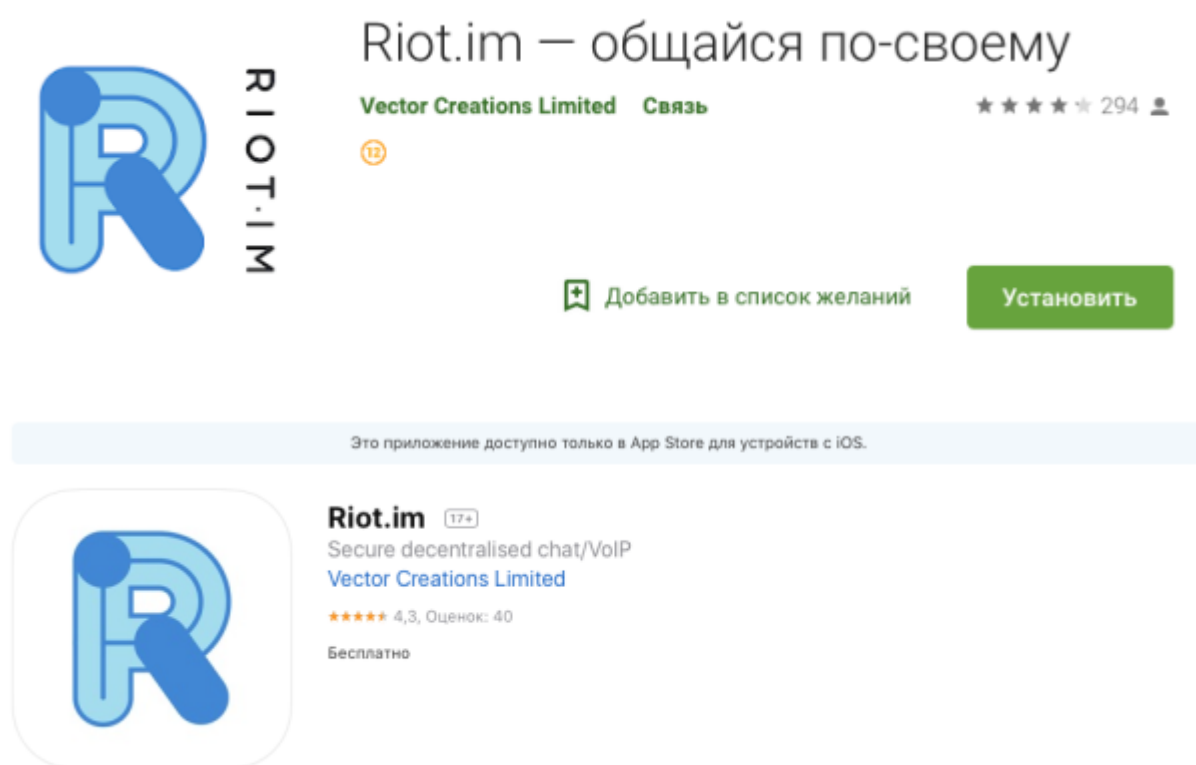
RIOT·IM

Riot.im — общайся по-своему

Vector Creations Limited Связь

294

12

Добавить в список желаний

Установить

Это приложение доступно только в App Store для устройств с iOS.

Riot.im 17+

Secure decentralised chat/VoIP

Vector Creations Limited

4,3, Оценок: 40

Бесплатно